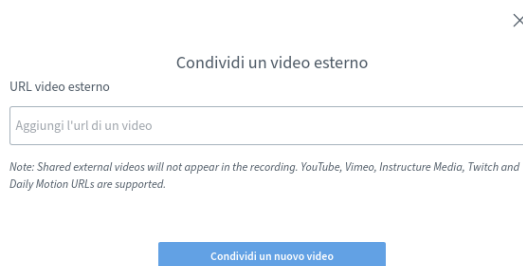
×

Condividi un video esterno

URL video esterno

Aggiungi l'url di un video

Note: Shared external videos will not appear in the recording. YouTube, Vimeo, Instructure Media, Twitch and Daily Motion URLs are supported.

Condividi un nuovo video